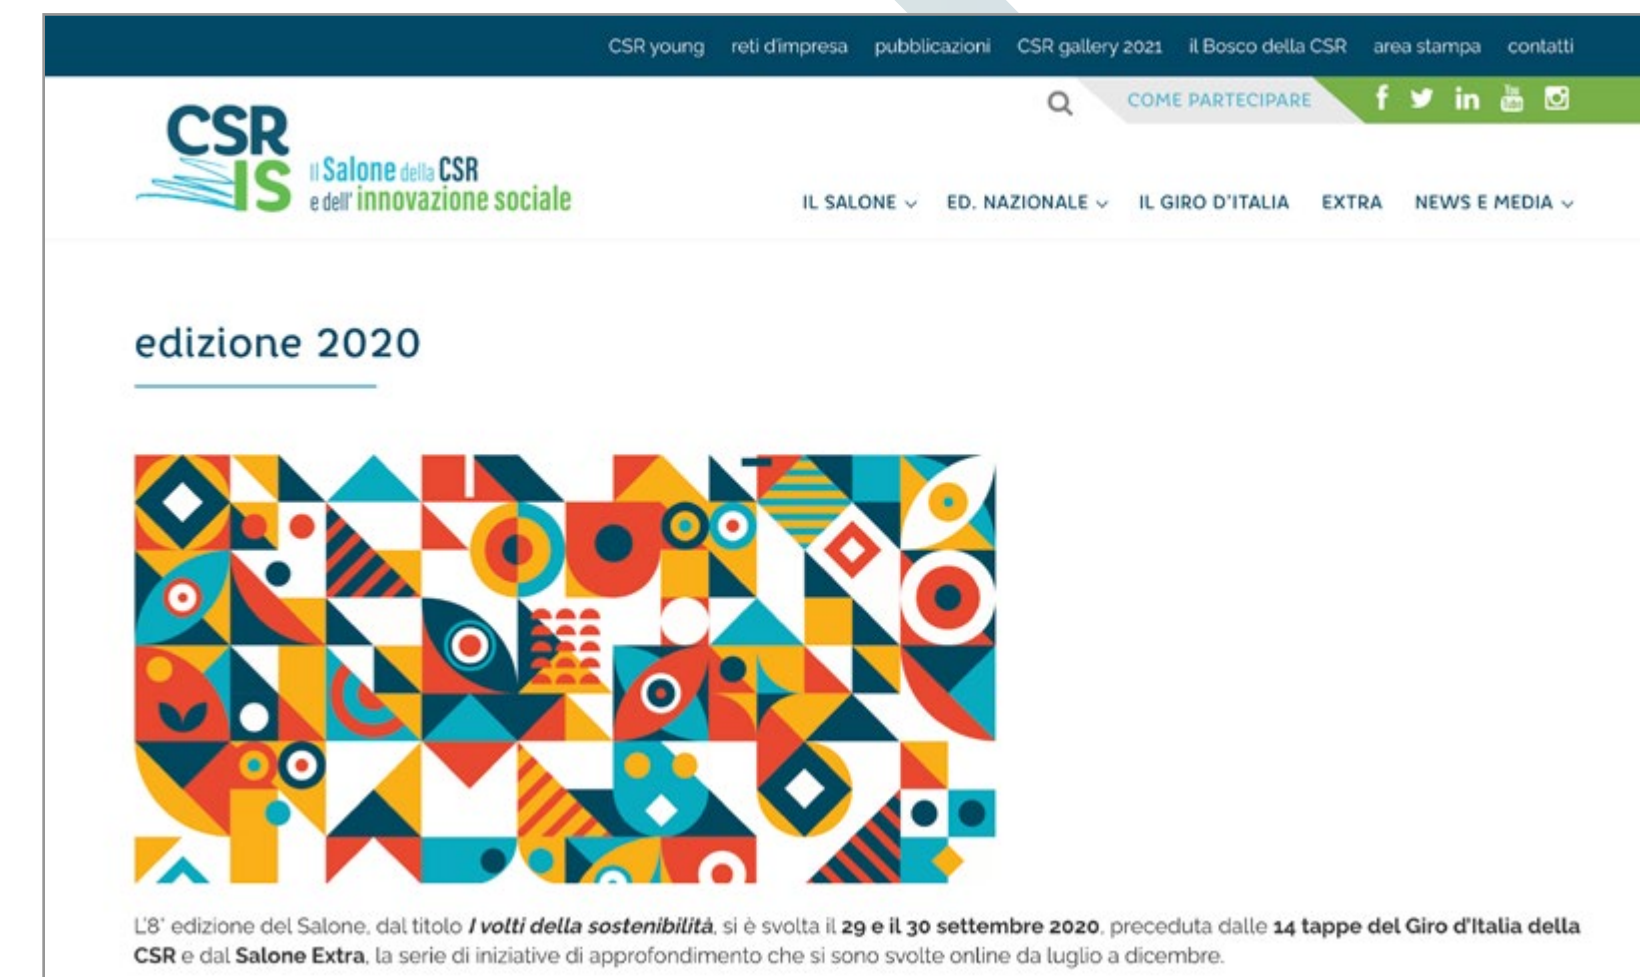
CSR young reti d'impresa pubblicazioni CSR gallery 2021 il Bosco della CSR area stampa contatti

COME PARTECIPARE

CSR IS Il Salone della CSR e dell'innovazione sociale

IL SALONE ED. NAZIONALE IL GIRO D'ITALIA EXTRA NEWS E MEDIA

edizione 2020

L'8ª edizione del Salone, dal titolo ***I volti della sostenibilità***, si è svolta il **29 e il 30 settembre 2020**, preceduta dalle **14 tappe del Giro d'Italia della CSR** e dal **Salone Extra**, la serie di iniziative di approfondimento che si sono svolte online da luglio a dicembre.